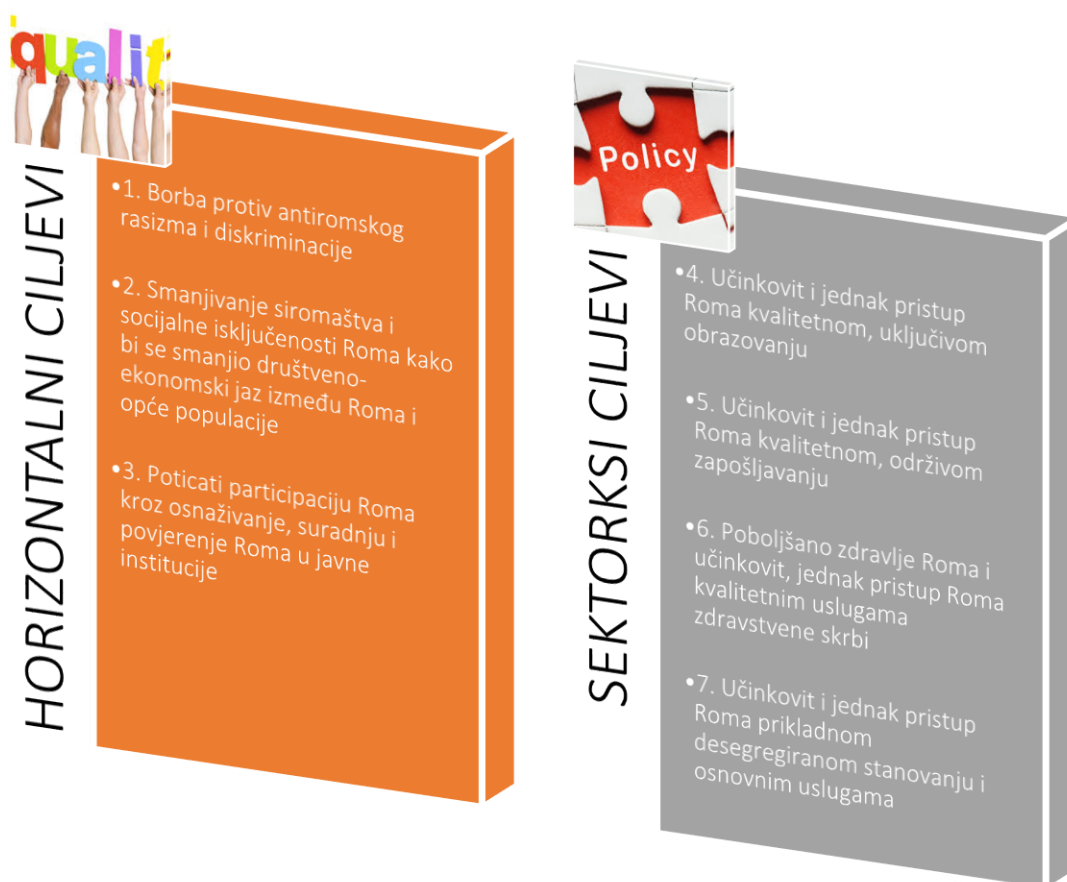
qualit

HORIZONTALNI CILJEVI

•1. Borba protiv antiromskog rasizma i diskriminacije

•2. Smanjivanje siromaštva i socijalne isključenosti Roma kako bi se smanjio društveno-ekonomski jaz između Roma i opće populacije

•3. Poticati participaciju Roma kroz osnaživanje, suradnju i povjerenje Roma u javne institucije

Policy

SEKTORKSI CILJEVI

•4. Učinkovit i jednak pristup Roma kvalitetnom, uključivom obrazovanju

•5. Učinkovit i jednak pristup Roma kvalitetnom, održivom zapošljavanju

•6. Poboljšano zdravlje Roma i učinkovit, jednak pristup Roma kvalitetnim uslugama zdravstvene skrbi

•7. Učinkovit i jednak pristup Roma prikladnom desegregiranom stanovanju i osnovnim uslugama